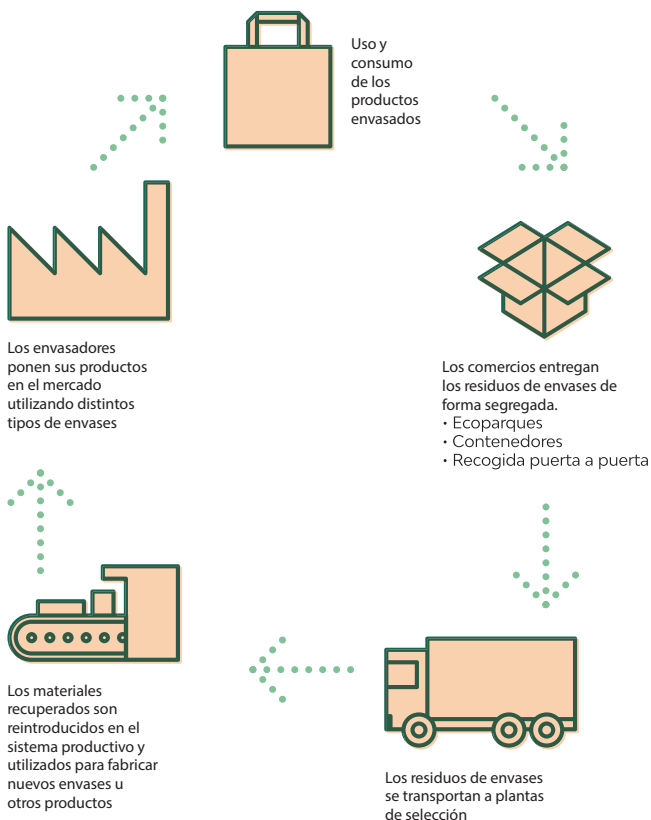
Uso y consumo de los productos envasados

Los comercios entregan los residuos de envases de forma segregada.
• Ecoparques
• Contenedores
• Recogida puerta a puerta

Los residuos de envases se transportan a plantas de selección

Los materiales recuperados son reintroducidos en el sistema productivo y utilizados para fabricar nuevos envases u otros productos

Los envasadores ponen sus productos en el mercado utilizando distintos tipos de envases